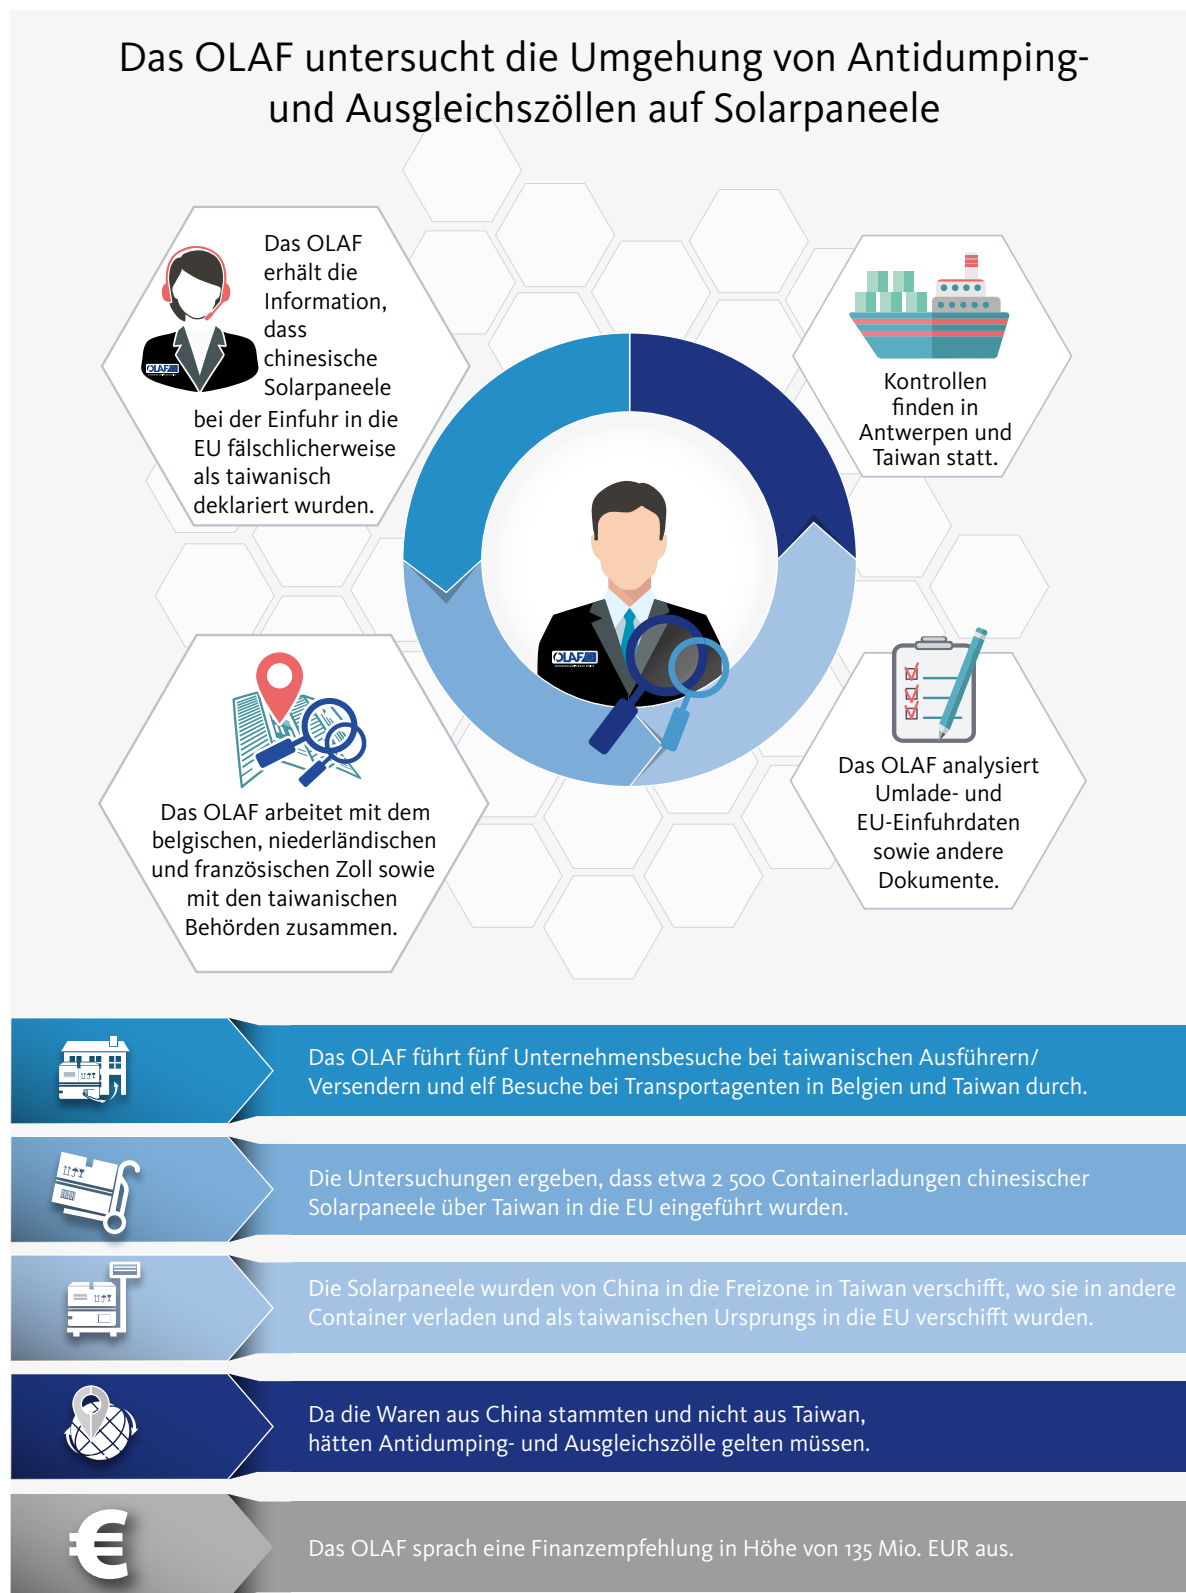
Das OLAF untersucht die Umgehung von Antidumping- und Ausgleichszöllen auf Solarpaneele

Das OLAF erhält die Information, dass chinesische Solarpaneele bei der Einfuhr in die EU fälschlicherweise als taiwanisch deklariert wurden.

OLAF

Kontrollen finden in Antwerpen und Taiwan statt.

OLAF

Das OLAF arbeitet mit dem belgischen, niederländischen und französischen Zoll sowie mit den taiwanischen Behörden zusammen.

Das OLAF analysiert Umlade- und EU-Einfuhrdaten sowie andere Dokumente.

Das OLAF führt fünf Unternehmensbesuche bei taiwanischen Ausführern/ Versendern und elf Besuche bei Transportagenten in Belgien und Taiwan durch.

Die Untersuchungen ergeben, dass etwa 2 500 Containerladungen chinesischer Solarpaneele über Taiwan in die EU eingeführt wurden.

Die Solarpaneele wurden von China in die Freizone in Taiwan verschifft, wo sie in andere Container verladen und als taiwanischen Ursprungs in die EU verschifft wurden.

Da die Waren aus China stammten und nicht aus Taiwan, hätten Antidumping- und Ausgleichszölle gelten müssen.

€

Das OLAF sprach eine Finanzempfehlung in Höhe von 135 Mio. EUR aus.